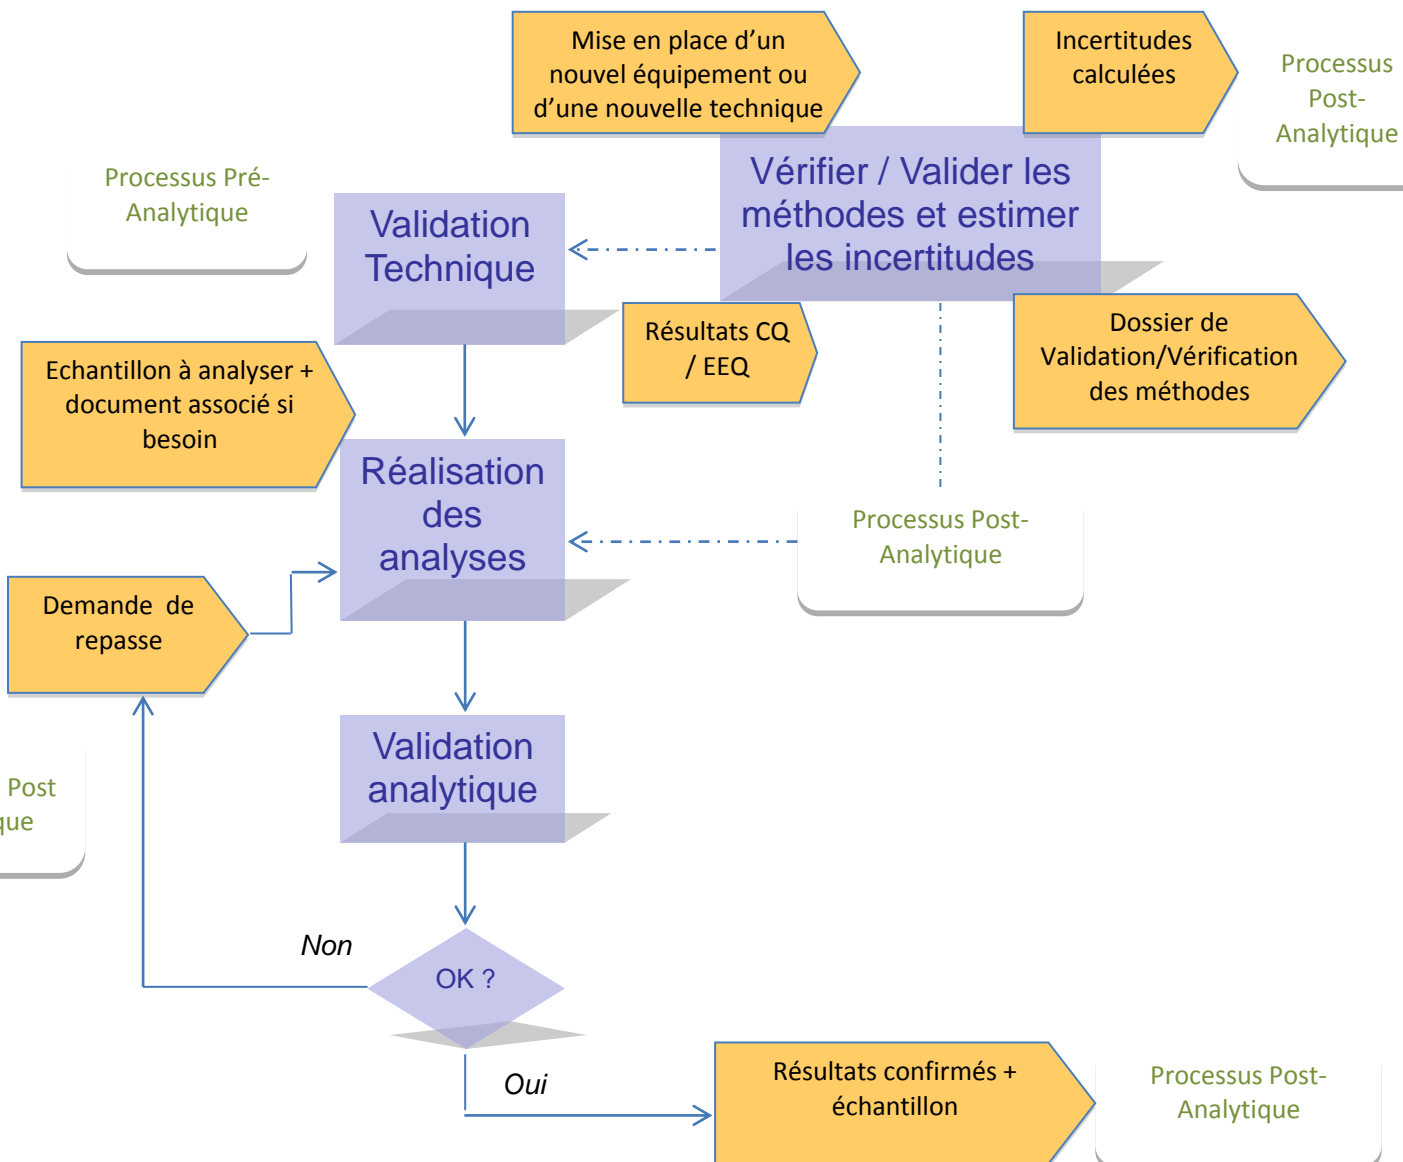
Mise en place d'un nouvel équipement ou d'une nouvelle technique

Incertitudes calculées

Processus Post-Analytique

Processus Pré-Analytique

Vérifier / Valider les méthodes et estimer les incertitudes

Validation Technique

Résultats CQ / EEQ

Dossier de Validation/Vérification des méthodes

Echantillon à analyser + document associé si besoin

Réalisation des analyses

Processus Post-Analytique

Demande de repasse

Validation analytique

Post
que

Non

OK ?

Oui

Résultats confirmés + échantillon

Processus Post-Analytique